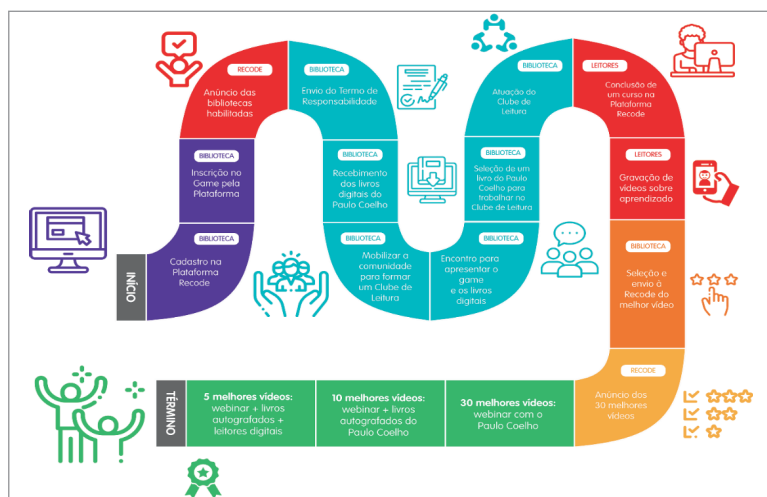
INÍCIO

BIBLIOTECA
Cadastro na Plataforma Recode

BIBLIOTECA
Inscrição no Game pela Plataforma

RECODE
Anúncio das bibliotecas habilitadas

BIBLIOTECA
Envio do Termo de Responsabilidade

BIBLIOTECA
Recebimento dos livros digitais do Paulo Coelho

BIBLIOTECA
Mobilizar a comunidade para formar um Clube de Leitura

BIBLIOTECA
Encontro para apresentar o game e os livros digitais

BIBLIOTECA
Seleção de um livro do Paulo Coelho para trabalhar no Clube de Leitura

BIBLIOTECA
Atuação do Clube de Leitura

LEITORES
Conclusão de um curso na Plataforma Recode

LEITORES
Gravação de vídeos sobre aprendizado

BIBLIOTECA
Seleção e envio à Recode do melhor vídeo

RECODE
Anúncio dos 30 melhores vídeos

30 melhores vídeos:
webinar com o Paulo Coelho

10 melhores vídeos:
webinar + livros autografados do Paulo Coelho

5 melhores vídeos:
webinar + livros autografados + leitores digitais

TÉRMINO